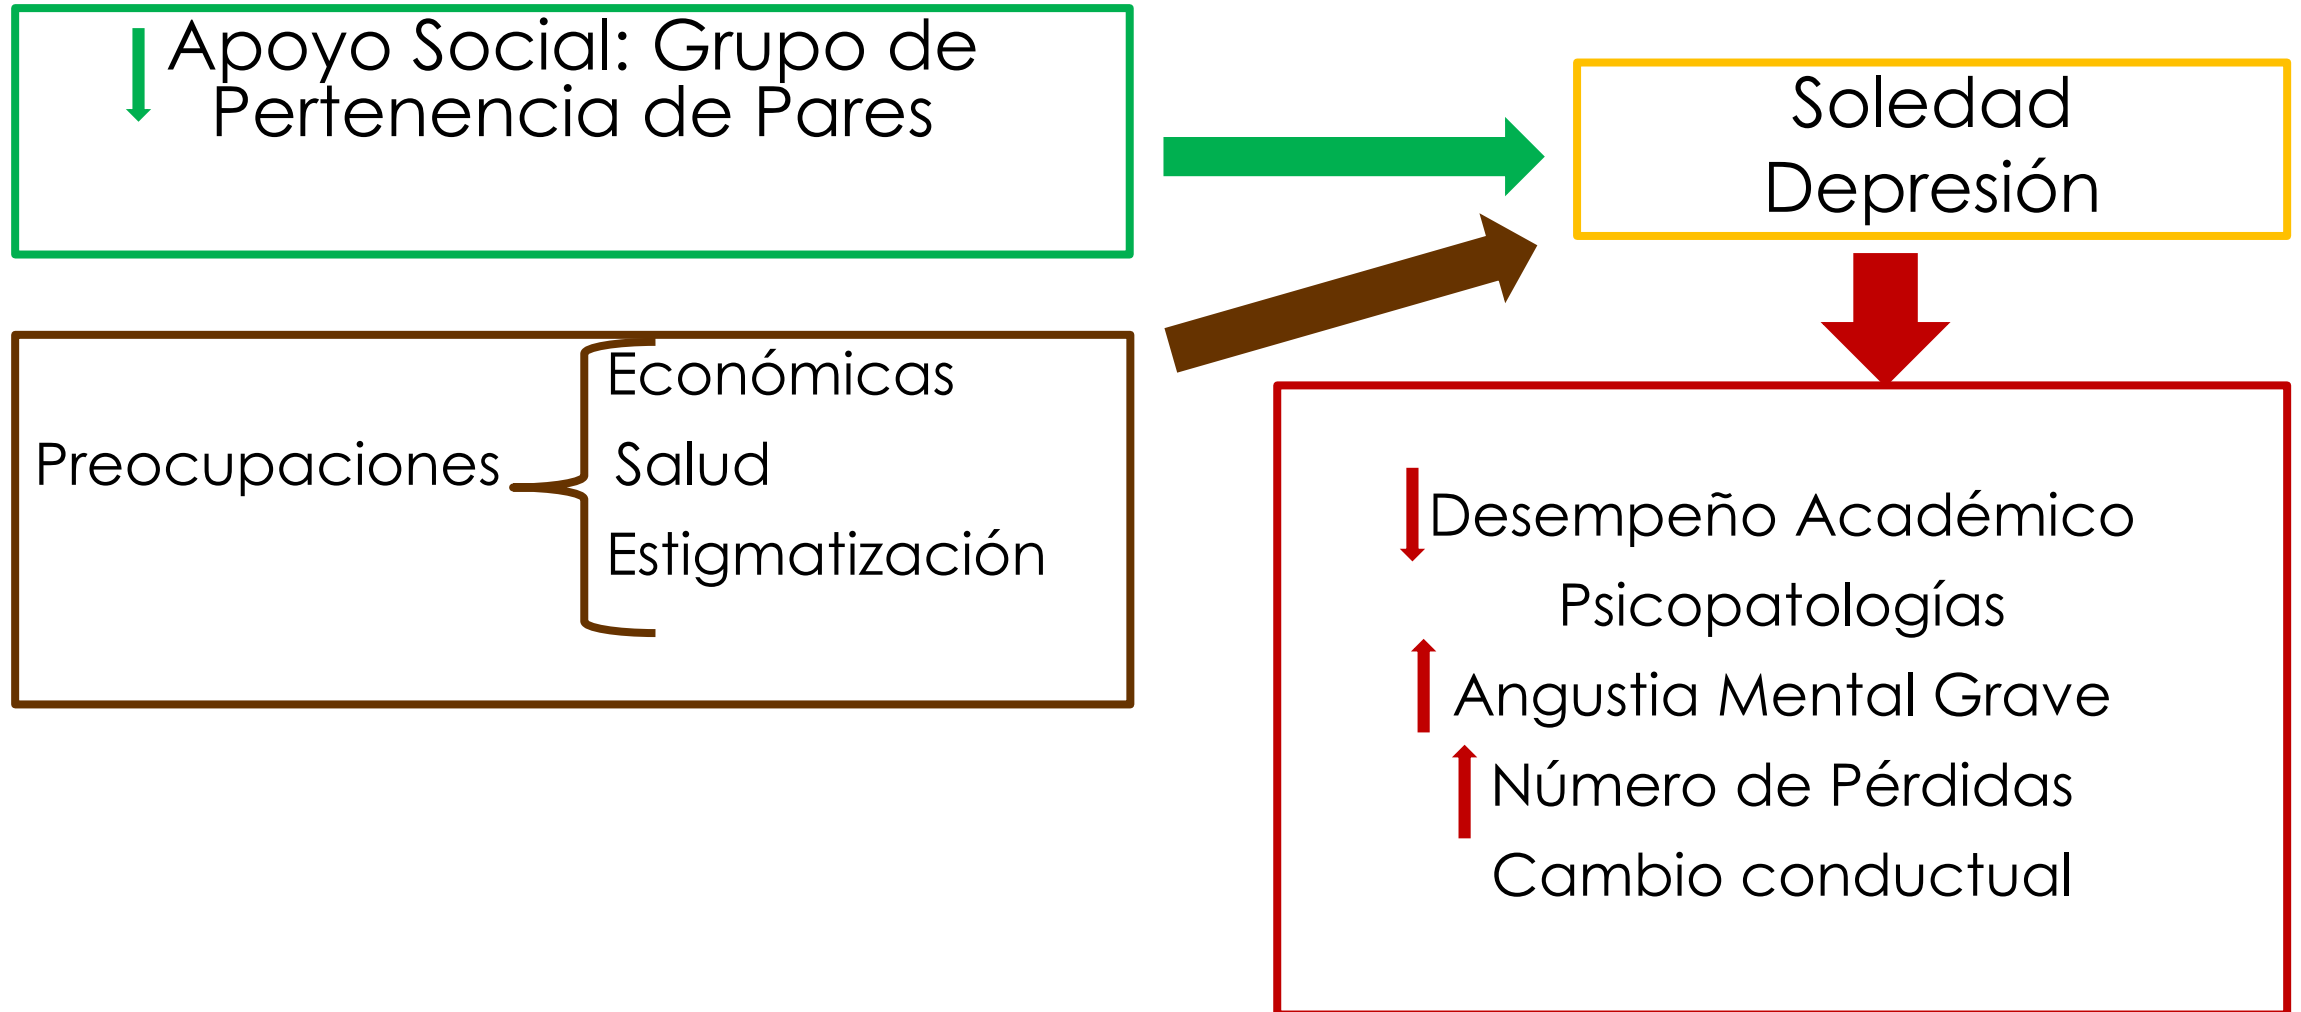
Apoyo Social: Grupo de Pertenencia de Pares

Soledad
Depresión

Preocupaciones

Económicas
Salud
Estigmatización

Desempeño Académico
Psicopatologías
Angustia Mental Grave
Número de Pérdidas
Cambio conductual